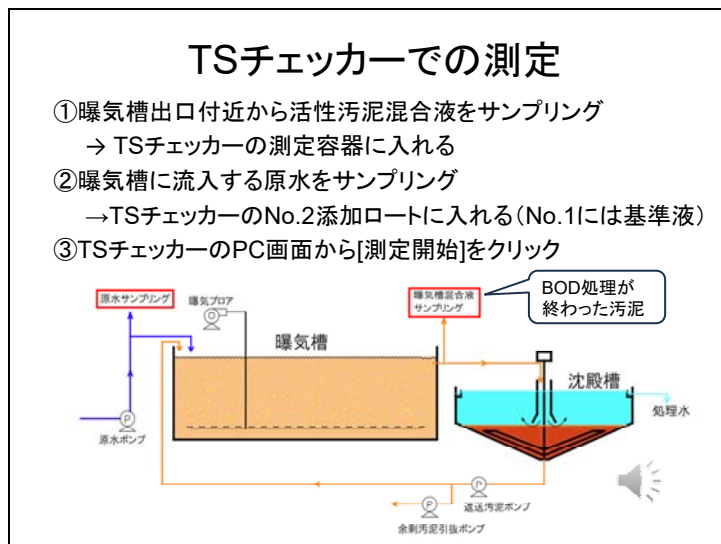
TSチェッカーでの測定

①曝気槽出口付近から活性汚泥混合液をサンプリング
→ TSチェッカーの測定容器に入れる

②曝気槽に流入する原水をサンプリング
→TSチェッカーのNo.2添加ロートに入れる(No.1には基準液)

③TSチェッカーのPC画面から[測定開始]をクリック

原水サンプリング

曝気ブロア

曝気槽混合液サンプリング

BOD処理が終わった汚泥

曝気槽

沈殿槽

P

原水ポンプ

処理水

P

返送汚泥ポンプ

P

余剰汚泥引抜ポンプ